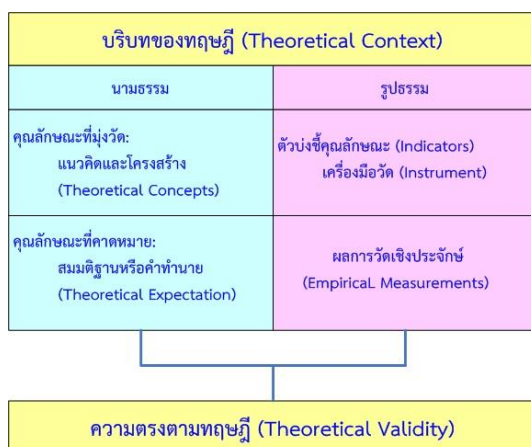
บริบทของทฤษฎี (Theoretical Context)

| นามธรรม | รูปธรรม |
|---|---|
| คุณลักษณะที่มุ่งวัด: แนวคิดและโครงสร้าง (Theoretical Concepts) | ตัวบ่งชี้คุณลักษณะ (Indicators) เครื่องมือวัด (Instrument) |
| คุณลักษณะที่คาดหมาย: สมมติฐานหรือคำทำนาย (Theoretical Expectation) | ผลการวัดเชิงประจักษ์ (EmpiricaL Measurements) |

ความตรงตามทฤษฎี (Theoretical Validity)